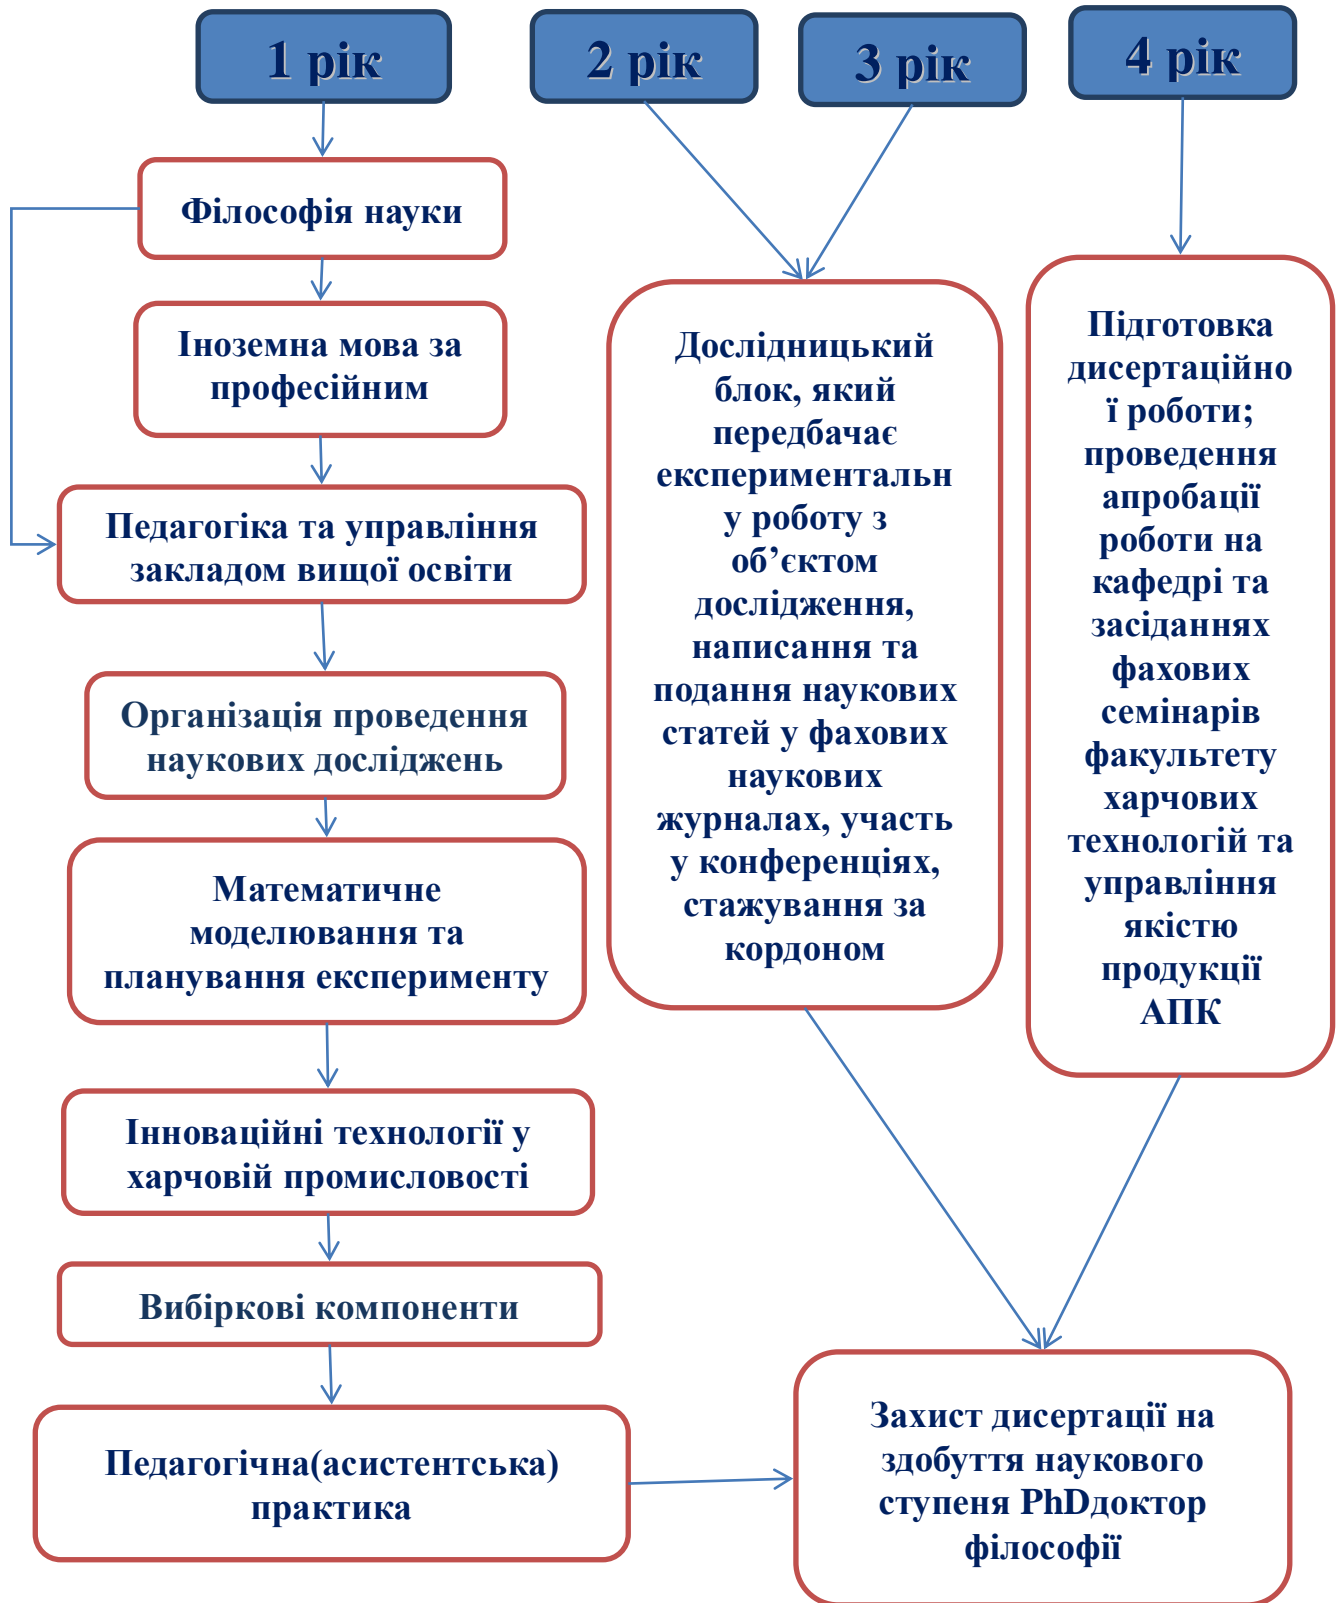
1 рік

2 рік

3 рік

4 рік

Філософія науки

Іноземна мова за професійним

Педагогіка та управління закладом вищої освіти

Організація проведення наукових досліджень

Математичне моделювання та планування експерименту

Інноваційні технології у харчовій промисловості

Вибіркові компоненти

Педагогічна(асистентська) практика

Дослідницький блок, який передбачає експериментальну роботу з об'єктом дослідження, написання та подання наукових статей у фахових наукових журналах, участь у конференціях, стажування за кордоном

Підготовка дисертаційної роботи; проведення апробації роботи на кафедрі та засіданнях фахових семінарів факультету харчових технологій та управління якістю продукції АПК

Захист дисертації на здобуття наукового ступеня PhDдоктор філософії